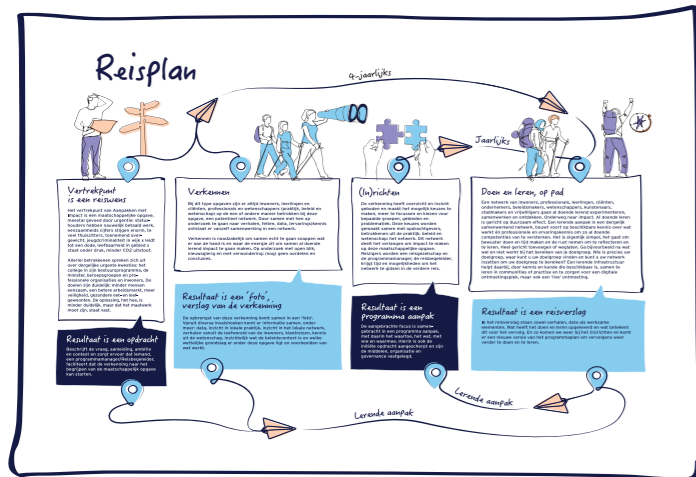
Reisplan

4-jaarlijks

Jaarlijks

Vertrekpunt is een reisvraag

Het vertrekpunt van Aanpakken met Impact is een maatschappelijke opgave. Meestal gevoed door urgentie: stakeholders hebben bezwaren tegen het gebruik van bepaalde elementen, omdat eenzaamheid, cijfers stijgen enorm, te veel thuisblijvers, toenemend overgewicht, jeugdcriminaliteit in wijk x leidt tot een doek, oud(er)heid in gebied y staat onder druk, minder CO2 uitstoot.

Allereerst betrokkenen spreken zich uit over dergelijke urgente kwesties: het college in zijn bestuursprogramma, de minister, beroepsgroepen en professionele organisaties en inwoners. Ze doelen zijn duidelijk: minder mensen eenzaam, een betere arbeidsmarkt, meer veiligheid, gezonderen eet en leefgewoonten. De oplossing, het hoe, is minder duidelijk, maar dat het moeilijk moet zijn, staat vast.

Resultaat is een opdracht

Beschrijft de vraag, aanleiding, ambitie en context en zorgt ervoor dat iemand, een programmamanager/facilitatorpersoon, facilitator, de verkenning naar het begrijpen van de maatschappelijke opgave kan starten.

Verkennen

Bij dit type opgaven zijn er altijd inwoners, leerlingen en cliënten, professionals en wetenschappers (praktijk, beleid en wetenschap) op de een of andere manier betrokken bij deze opgave, een potentieel netwerk. Deze samen met hen op onderzoek te gaan naar verhalen, feiten, data, ervaringskennis ontstaat er vanzelf samenwerking in een netwerk.

Verkennen is noodzakelijk om samen echt te gaan snappen wat er aan de hand is en waar de energie zit om samen of doorlopend impact te gaan maken. Op onderzoek met open blik, nieuwsgierig en met verwondering (oog) gaan zorgen en conclusies.

Resultaat is een 'foto', verslag van de verkenning

De opbrengst van deze verkenning komt samen in een 'foto'. Vanuit diverse invalshoeken komt er informatie samen, onder meer: data, inzicht in lokale praktijk, inzicht in het lokale netwerk, verhalen vanuit de leefwereld van de inwoners, kleinkinderen, kennis uit de wetenschap. Inzichtelijk wat de belastbaarheid is en welke verborgen gronding er onder deze opgave ligt en voorbeelden van wat werkt.

(Her)richten

De verkenning heeft overzicht en inzicht gebracht en maakt het mogelijk keuzes te maken, waar te focussen en kiezen voor bepaalde groepen, gebieden en probleemvelden. Deze keuzes worden gemaakt samen met opdrachtgevers, betrokkenen uit de praktijk, beleid en wetenschap het netwerk. Dit netwerk deelt het verlangen om impact te maken op deze maatschappelijke opgave. Resultaten worden een resultaatafspraak en programmamanager, de middelen die nodig zijn om de impact te realiseren en volgens een plan.

Resultaat is een programma aanpak

De aangebrachte focus is samengebracht in een programma aanpak, met daarin het waarom, het wat, wie en waarmee. Hierin is ook de mobiele opdracht aangebracht en zijn de middelen, organisatie en governance vastgelegd.

Doen en leren, op pad

Een netwerk van inwoners, professionals, leerlingen, cliënten, ondernemers, beleidsmakers, wetenschappers, kunstenaars, stadmakers en vrijwilligers gaan al doende samen experimenteren, samenwerken en uitdiepen. Onderweg naar impact. Al doende leren is gericht op duurzaam effect. Een lerende aanpak in een dergelijk samenwerkend netwerk, bouwt voort op beschikbare kennis over wat werkt en professionele en ervaringskennis om zo al doende competenties van te versterken. Het is eigenlijk simpel, het gaat om bewuster doen en tijd nemen om de rust nemen om te reflecteren en te leren. Heel gericht toevoegen of weglaten. Op dat moment ontstaat wat we niet wisten en wat werkt, dat ga je verder met nieuwe ideeën en hoe het is dat het niet doorgaan. Het is precies om dit te doen, waar kunt u uw doelgroep vinden of kunt u uw netwerk inzetten om uw doelgroep te bereiken? Een lerende infrastructuur helpt daarbij, door kennis en kunde die beschikbaar is, samen te leren in communities of practice en te zorgen voor een digitale ontmoetingsplek, maar ook een 'live' ontmoeting.

Resultaat is een reisverslag

In het reisverslag staan zowel verhalen, data als werkzame elementen. Wat leeft het doen en leren opgeleverd en wat betekent dit voor het vervolg. En zo komen we weer bij het startpunt en komt er een nieuwe versie van het programmaplan om vervolgens weer verder te doen en te leren.

Lerende aanpak

Lerende aanpak